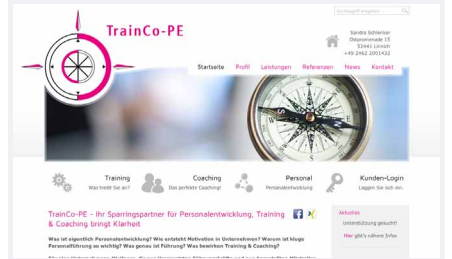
TrainCo-PE

Suchbegriff eingeben

Sandra Schlenker
Obdpromenade 15
53441 Linnich
+49 2462 2001422

Startseite Profil Leistungen Referenzen News Kontakt

Training
Was bietet Sie an?

Coaching
Das perfekte Coaching!

Personal
Personalentwicklung

Kunden-Login
Loggen Sie sich ein.

TrainCo-PE – Ihr Sparringspartner für Personalentwicklung, Training & Coaching bringt Klarheit

Was ist eigentlich Personalentwicklung? Wie entsteht Motivation in Unternehmen? Warum ist kluge Personalführung so wichtig? Was genau ist Führung? Was bewirken Training & Coaching?

Aktuelles
Unterstützung gesucht!
Hier gibt's nähere Infos

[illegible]